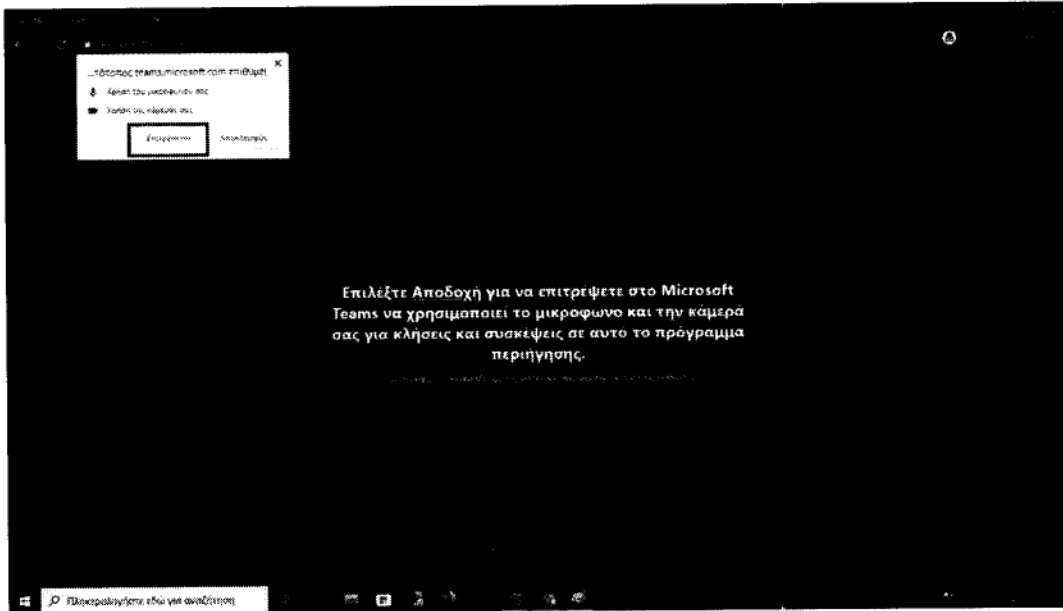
...τόποθος teams.microsoft.com επιθυμεί
Χρήση του μικροφώνου σας
Χρήση της κάμερας σας
Επιτρέψτε
Αποκλεισμός

Επιλέξτε Αποδοχή για να επιτρεψετε στο Microsoft Teams να χρησιμοποιει το μικροφωνο και την κάμερά σας για κλήσεις και συσκέψεις σε αυτο το πρόγραμμα περιήγησης.

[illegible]

Πληκτρολογήστε εδώ για αναζήτηση